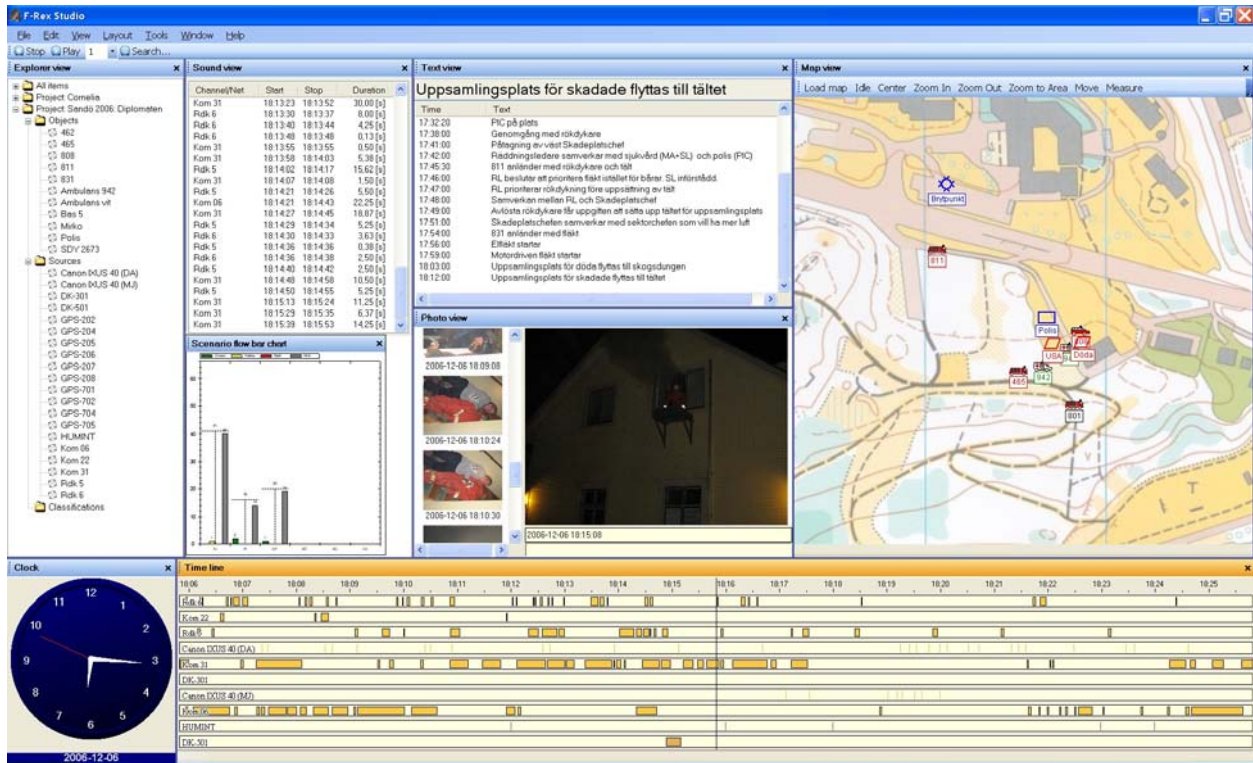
F-Rex Studio

File Edit View Layout Tools Window Help

Stop Play 1 Search...

Explorer view

All items
Project Cornelia
Project Sandö 2006: Diplomaten
Objects
462
465
808
811
831
Ambulans 942
Ambulans vit
Bas 5
Mirko
Polis
SDY 2673
Sources
Canon IXUS 40 (DA)
Canon IXUS 40 (MJ)
DK-301
DK-501
GPS-202
GPS-204
GPS-205
GPS-206
GPS-207
GPS-208
GPS-701
GPS-702
GPS-704
GPS-705
HUMINT
Kom 06
Kom 22
Kom 31
Rdk 5
Rdk 6
Classifications

Sound view

| Channel/Net | Start | Stop | Duration |
|---|---|---|---|
| Kom 31 | 18:13:23 | 18:13:52 | 30,00 [s] |
| Rdk 6 | 18:13:30 | 18:13:37 | 8,00 [s] |
| Rdk 6 | 18:13:40 | 18:13:44 | 4,25 [s] |
| Rdk 6 | 18:13:48 | 18:13:48 | 0,13 [s] |
| Kom 31 | 18:13:55 | 18:13:55 | 0,50 [s] |
| Kom 31 | 18:13:58 | 18:14:03 | 5,38 [s] |
| Rdk 5 | 18:14:02 | 18:14:17 | 15,62 [s] |
| Kom 31 | 18:14:07 | 18:14:08 | 1,50 [s] |
| Rdk 5 | 18:14:21 | 18:14:26 | 5,50 [s] |
| Kom 06 | 18:14:21 | 18:14:43 | 22,25 [s] |
| Kom 31 | 18:14:27 | 18:14:45 | 18,87 [s] |
| Rdk 5 | 18:14:29 | 18:14:34 | 5,25 [s] |
| Rdk 6 | 18:14:30 | 18:14:33 | 3,63 [s] |
| Rdk 5 | 18:14:36 | 18:14:36 | 0,38 [s] |
| Rdk 6 | 18:14:36 | 18:14:38 | 2,50 [s] |
| Rdk 5 | 18:14:40 | 18:14:42 | 2,50 [s] |
| Kom 31 | 18:14:48 | 18:14:58 | 10,50 [s] |
| Rdk 5 | 18:14:50 | 18:14:55 | 5,25 [s] |
| Kom 31 | 18:15:13 | 18:15:24 | 11,25 [s] |
| Kom 31 | 18:15:29 | 18:15:35 | 6,37 [s] |
| Kom 31 | 18:15:39 | 18:15:53 | 14,25 [s] |

Scenario flow bar chart

Text view

Uppsamlingsplats för skadade flyttas till tältet

| Time | Text |
|---|---|
| 17:32:20 | PIC på plats |
| 17:38:00 | Genomgång med rökdykare |
| 17:41:00 | Påtagning av väst Skadeplatschef |
| 17:42:00 | Räddningsledare samverkar med sjukvård (MA+SL) och polis (PIC) |
| 17:45:30 | 811 anländer med rökdykare och tält |
| 17:46:00 | RL beslutar att prioritera fläkt istället för bårar. SL införstådd. |
| 17:47:00 | RL prioriterar rökdykning före uppsättning av tält |
| 17:48:00 | Samverkan mellan RL och Skadeplatschef |
| 17:49:00 | Avlösta rökdykare får uppgiften att sätta upp tältet för uppsamlingsplats |
| 17:51:00 | Skadeplatschefen samverkar med sektorchefen som vill ha mer luft |
| 17:54:00 | 831 anländer med fläkt |
| 17:56:00 | Elfläkt startar |
| 17:59:00 | Motordriven fläkt startar |
| 18:03:00 | Uppsamlingsplats för döda flyttas till skogsdungen |
| 18:12:00 | Uppsamlingsplats för skadade flyttas till tältet |

Photo view

2006-12-06 18:09:08
2006-12-06 18:10:24
2006-12-06 18:10:30
2006-12-06 18:15:08

Map view

Load map Idle Center Zoom In Zoom Out Zoom to Area Move Measure

Brytpunkt
811
Polis
USA
Döda
465
942
801

Clock

12 1 2 3 4 5 6 7 8 9 10 11

2006-12-06

Time line

18:06 18:07 18:08 18:09 18:10 18:11 18:12 18:13 18:14 18:15 18:16 18:17 18:18 18:19 18:20 18:21 18:22 18:23 18:24 18:25

Rdk 6
Kom 22
Rdk 5
Canon IXUS 40 (DA)
Kom 31
DK-301
Canon IXUS 40 (MJ)
Kom 06
HUMINT
DK-501